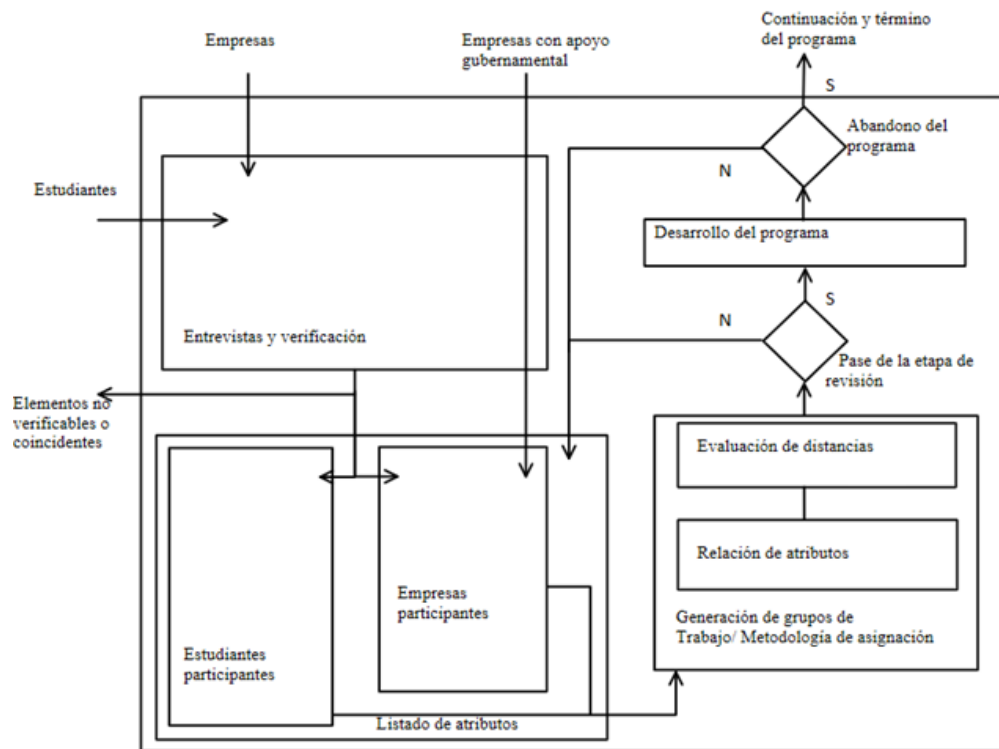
Continuación y término del programa

Empresas

Empresas con apoyo gubernamental

S

Abandono del programa

N

Estudiantes

Desarrollo del programa

S

N

Entrevistas y verificación

Pase de la etapa de revisión

Elementos no verificables o coincidentes

Evaluación de distancias

Relación de atributos

Empresas participantes

Generación de grupos de Trabajo/ Metodología de asignación

Estudiantes participantes

Listado de atributos